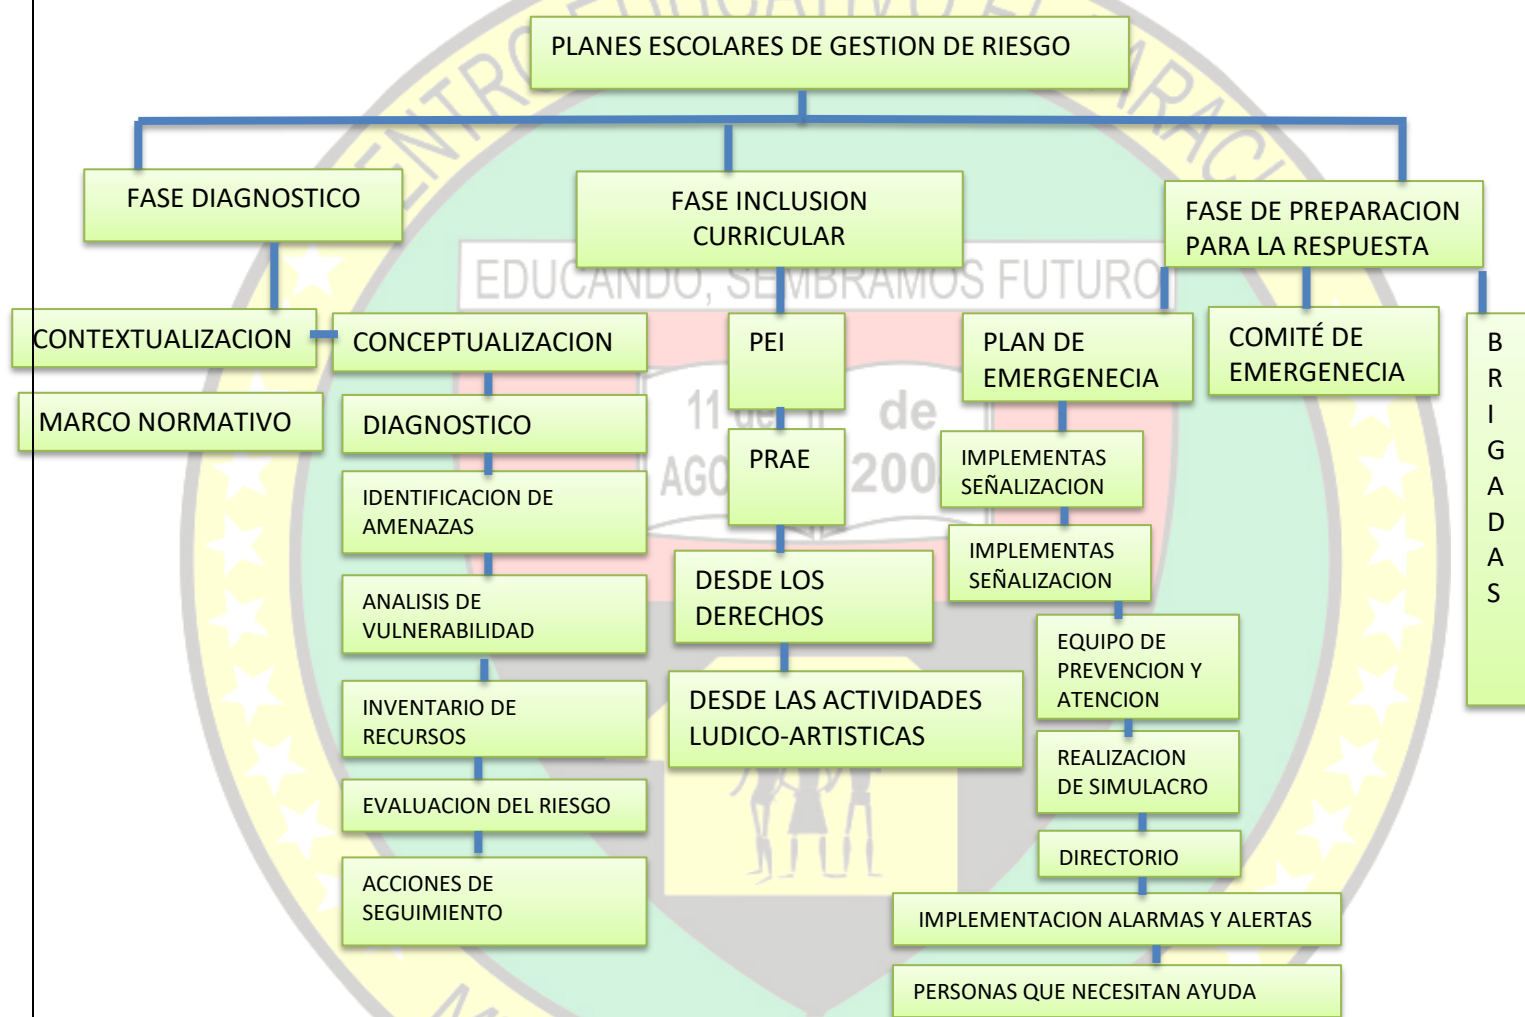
PLANES ESCOLARES DE GESTION DE RIESGO

FASE DIAGNOSTICO

CONTEXTUALIZACION

MARCO NORMATIVO

CONCEPTUALIZACION

DIAGNOSTICO

IDENTIFICACION DE AMENAZAS

ANALISIS DE VULNERABILIDAD

INVENTARIO DE RECURSOS

EVALUACION DEL RIESGO

ACCIONES DE SEGUIMIENTO

FASE INCLUSION CURRICULAR

PEI

PRAE

DESDE LOS DERECHOS

DESDE LAS ACTIVIDADES LUDICO-ARTISTICAS

FASE DE PREPARACION PARA LA RESPUESTA

PLAN DE EMERGENECIA

IMPLEMENTAS SEÑALIZACION

IMPLEMENTAS SEÑALIZACION

EQUIPO DE PREVENCION Y ATENCION

REALIZACION DE SIMULACRO

DIRECTORIO

IMPLEMENTACION ALARMAS Y ALERTAS

PERSONAS QUE NECESITAN AYUDA

COMITÉ DE EMERGENECIA

BRIGADAS

EDUCANDO, SEMBRAMOS FUTURO

11 de AGO de 200